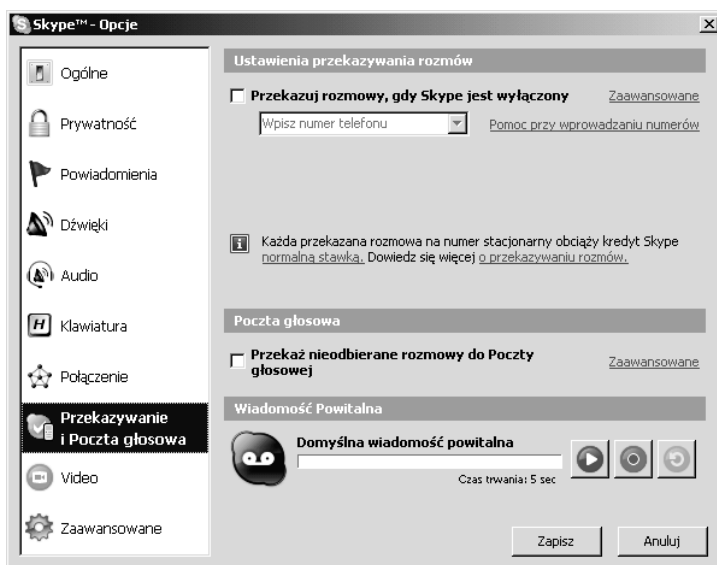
Skype™ - Opcje

Ogólne

Prywatność

Powiadomienia

Dźwięki

Audio

Klawiatura

Połączenie

Przekazywanie i Poczta głosowa

Video

Zaawansowane

Ustawienia przekazywania rozmów

Przekazuj rozmowy, gdy Skype jest wyłączony

Zaawansowane

Wpisz numer telefonu

Pomoc przy wprowadzaniu numerów

Każda przekazana rozmowa na numer stacjonarny obciąży kredyt Skype normalną stawką. Dowiedz się więcej o przekazywaniu rozmów.

Poczta głosowa

Przekaż nieodbierane rozmowy do Poczty głosowej

Zaawansowane

Wiadomość Powitalna

Domyślna wiadomość powitalna

Czas trwania: 5 sec

Zapisz

Anuluj